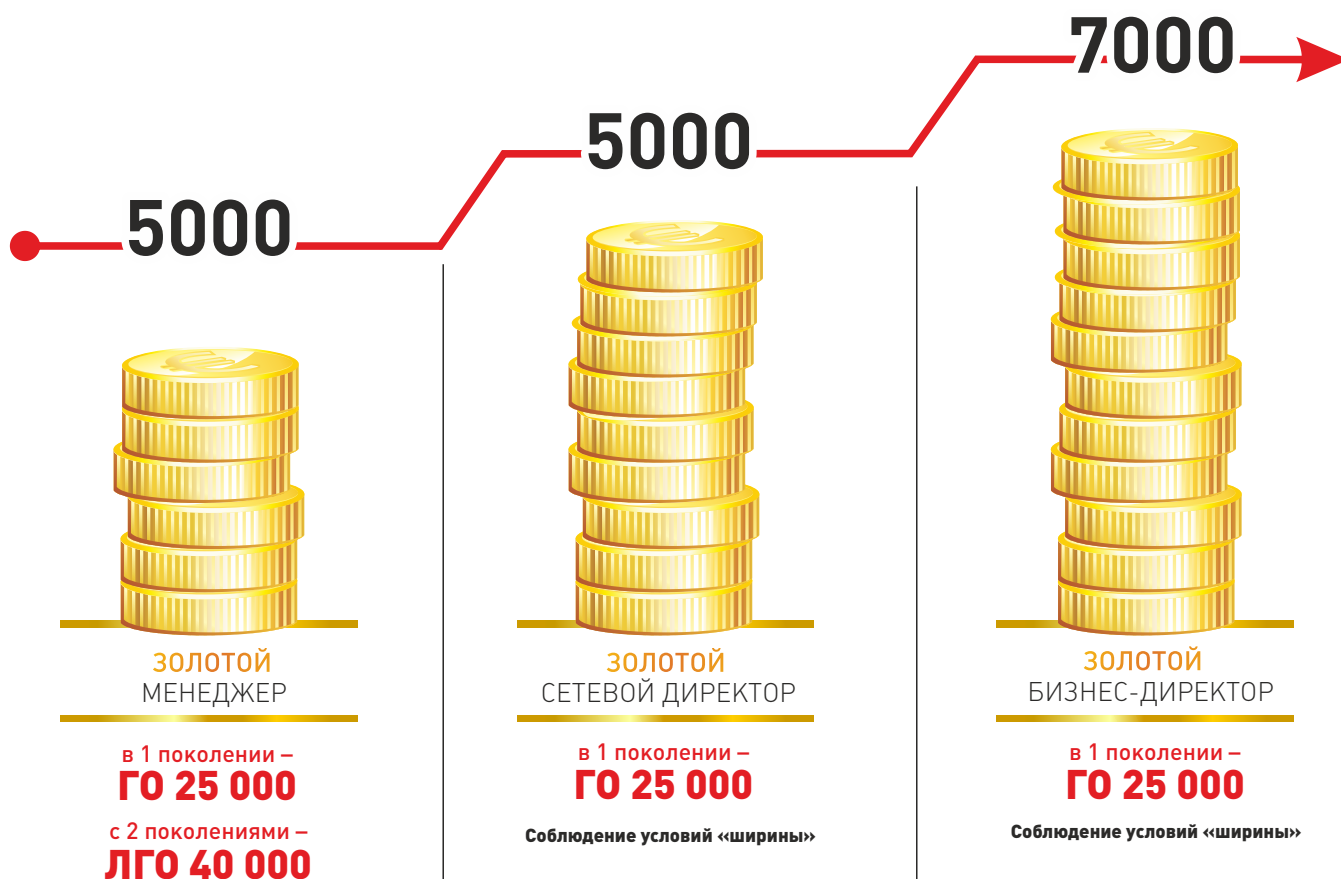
5000

5000

7000

ЗОЛОТОЙ
МЕНЕДЖЕР

в 1 поколении –
ГО 25 000

с 2 поколениями –
ЛГО 40 000

ЗОЛОТОЙ
СЕТЕВОЙ ДИРЕКТОР

в 1 поколении –
ГО 25 000

Соблюдение условий «ширины»

ЗОЛОТОЙ
БИЗНЕС-ДИРЕКТОР

в 1 поколении –
ГО 25 000

Соблюдение условий «ширины»